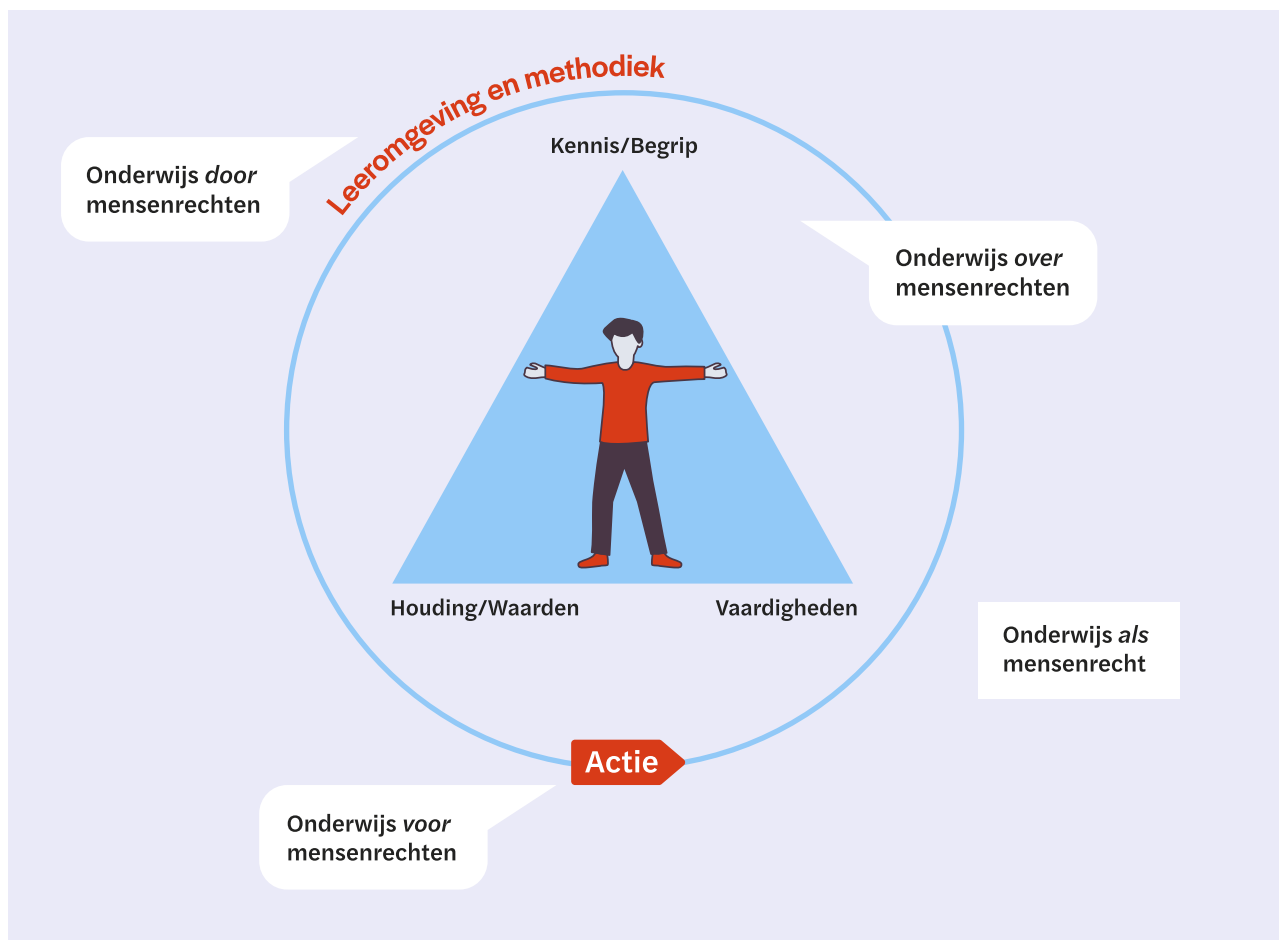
Leeromgeving en methodiek

Onderwijs *door* mensenrechten

Kennis/Begrip

Onderwijs *over* mensenrechten

Houding/Waarden

Vaardigheden

Onderwijs *als* mensenrecht

Actie

Onderwijs *voor* mensenrechten